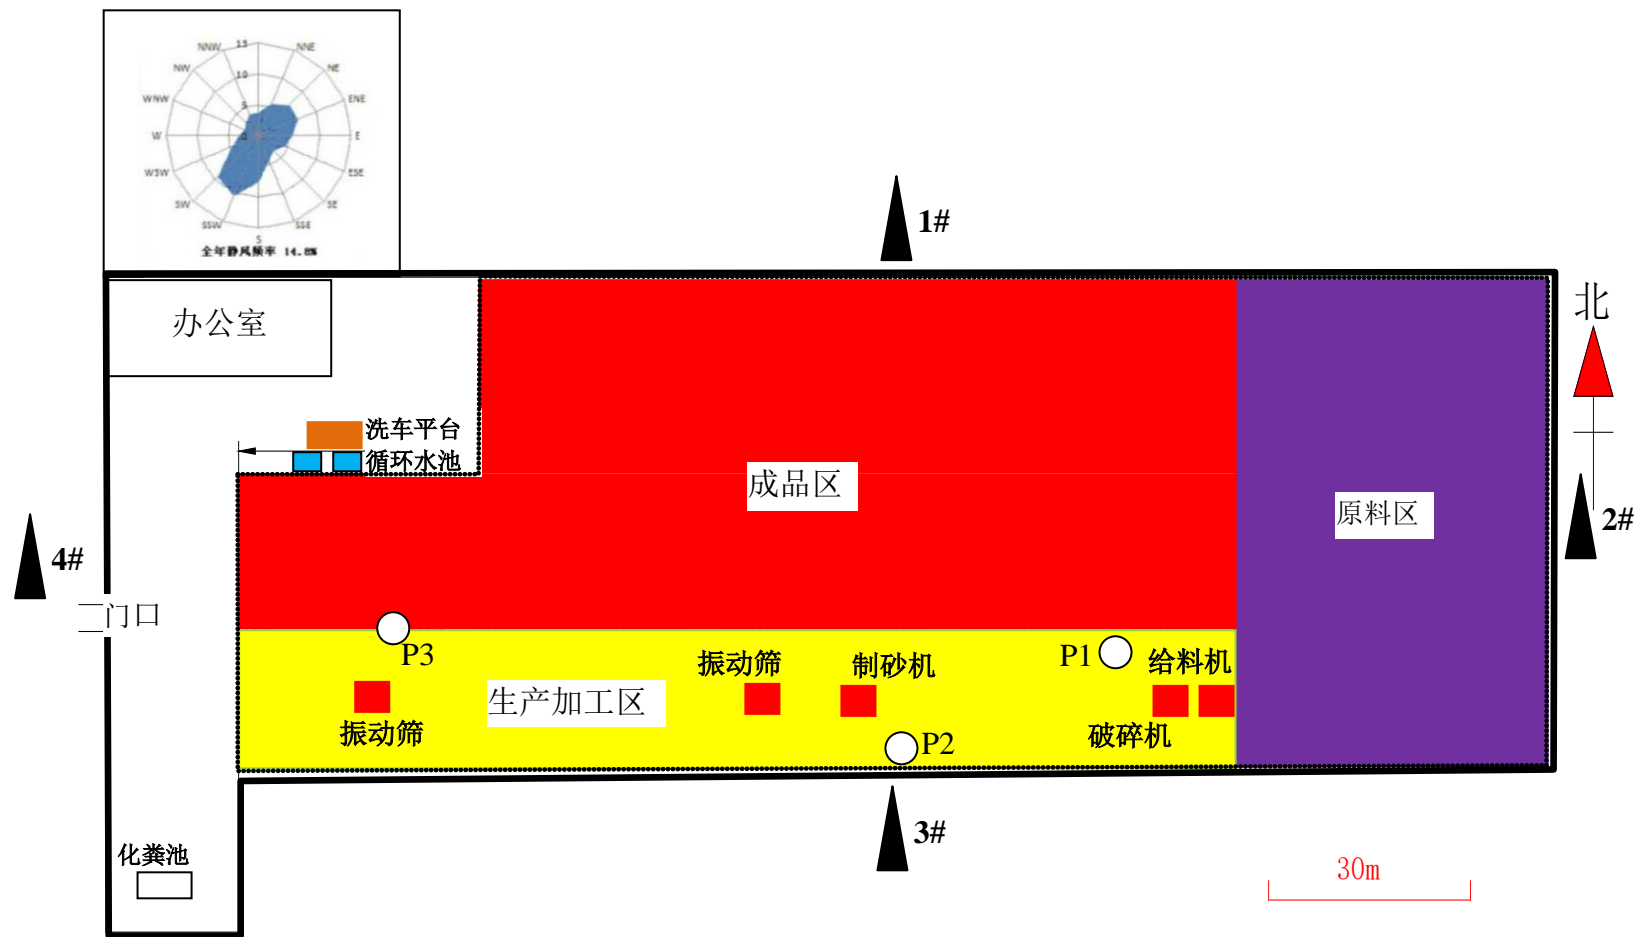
NNW 15 NNE
NW 10 NE
WNW 5 ENE
W 0 E
WSW ESE
SW SE
SSW SSE
S
全年静风频率 14.8%

1#

办公室

洗车平台
循环水池

成品区

原料区

北

2#

4#

门口

P3

振动筛

生产加工区

振动筛

制砂机

P2

P1

给料机

破碎机

3#

化粪池

30m